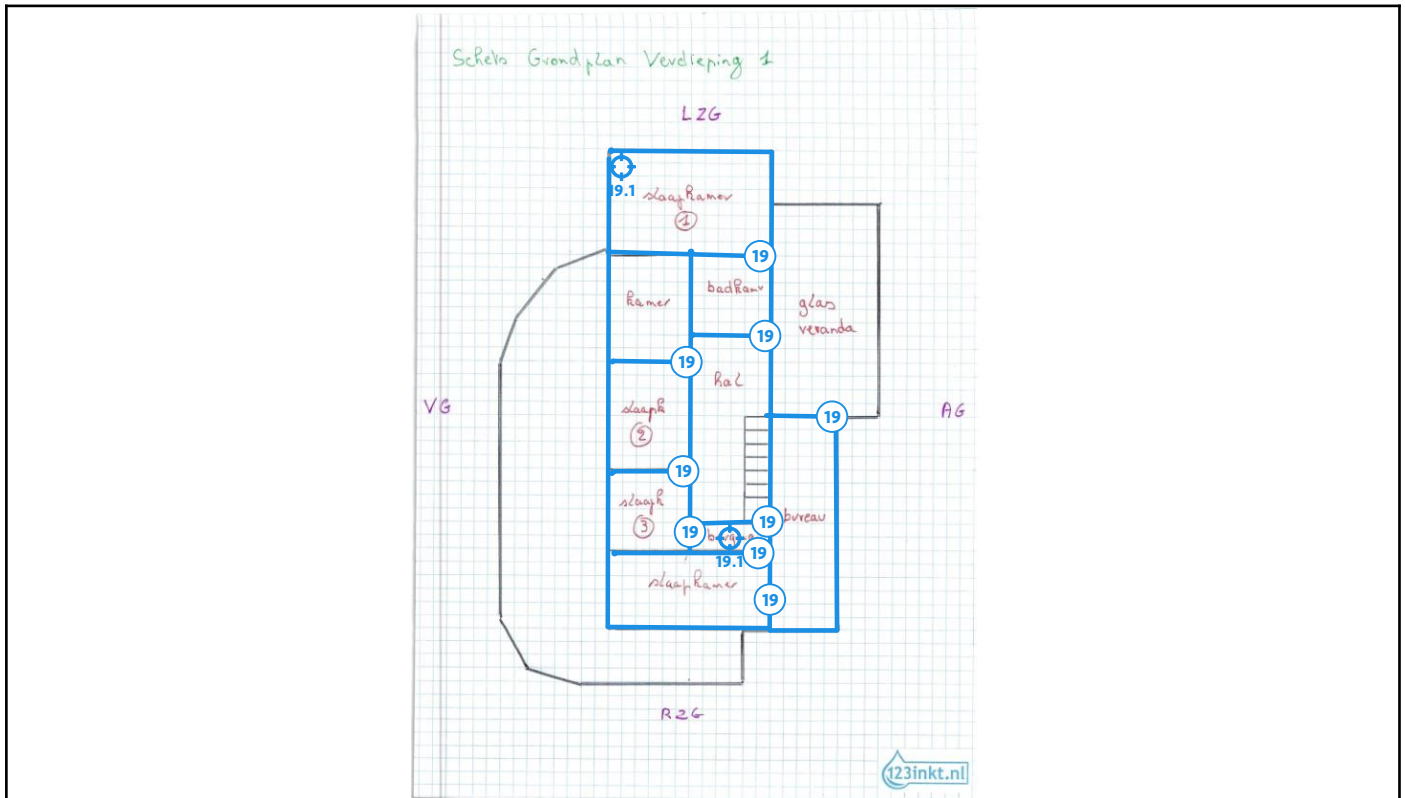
Schets Grondplan Verdieping 1

LZG

19.1

slaapkamer
1

19

kamer

badkamer

glas
veranda

19

19

hal

VG

19

AG

slaapk
2

19

slaapk
3

19

19

bureau

berging

19.1

19

slaapkamer

19

RZG

123inkt.nl